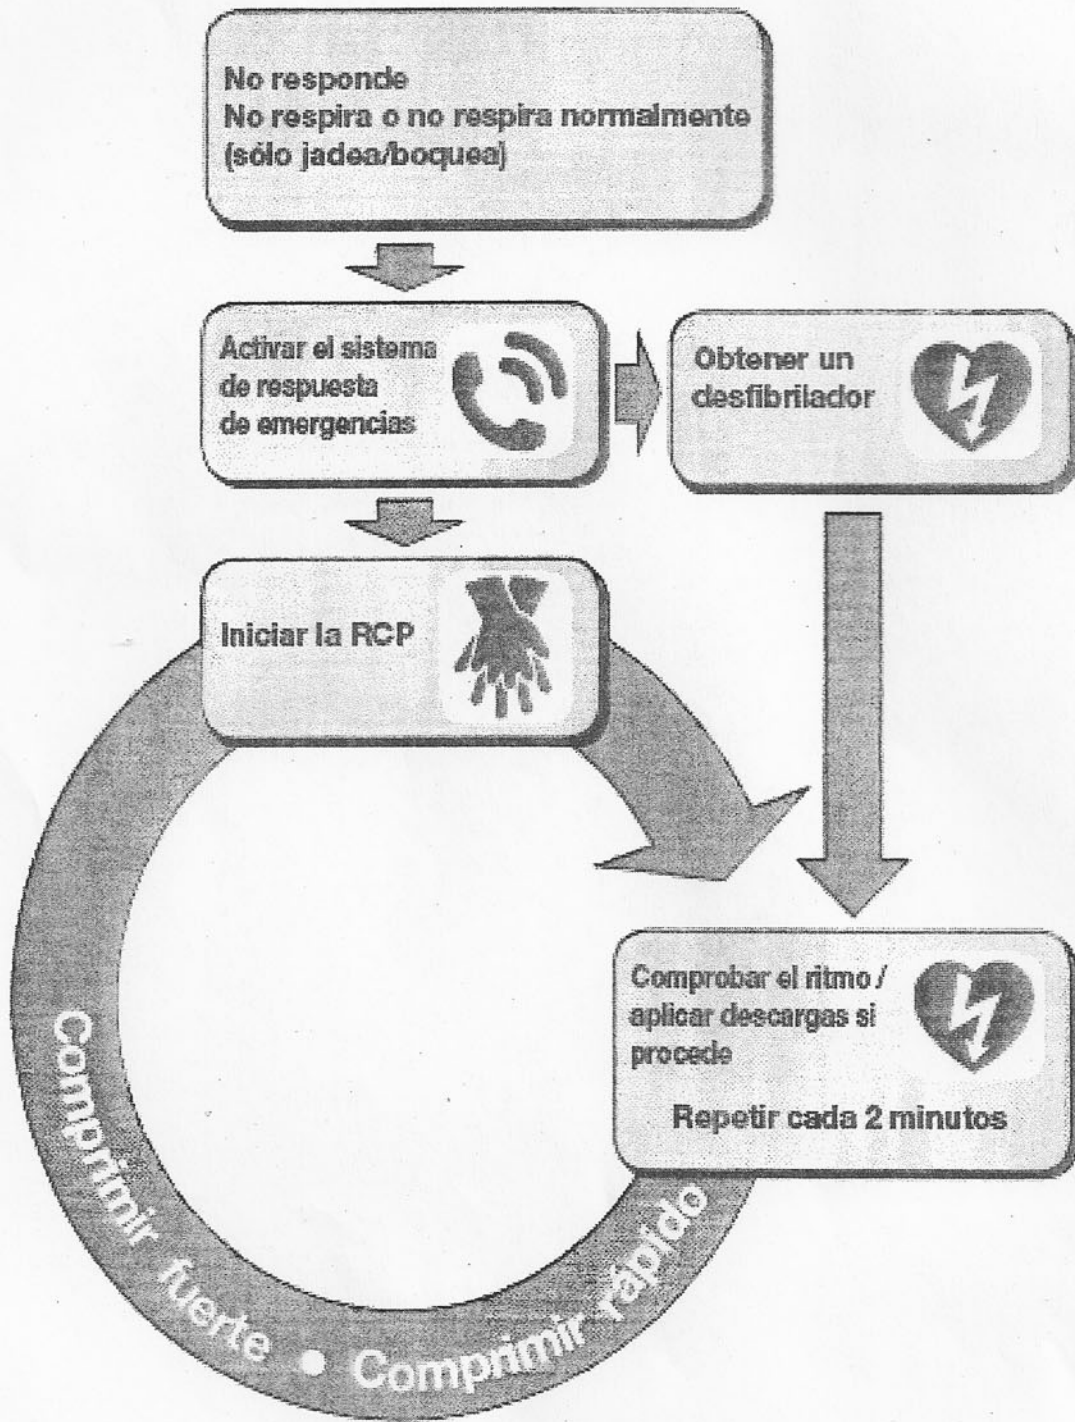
No responde
No respira o no respira normalmente (sólo jadea/boquea)

Activar el sistema de respuesta de emergencias

Obtener un desfibrilador

Iniciar la RCP

Comprobar el ritmo / aplicar descargas si procede

Repetir cada 2 minutos

Comprimir fuerte • Comprimir rápido